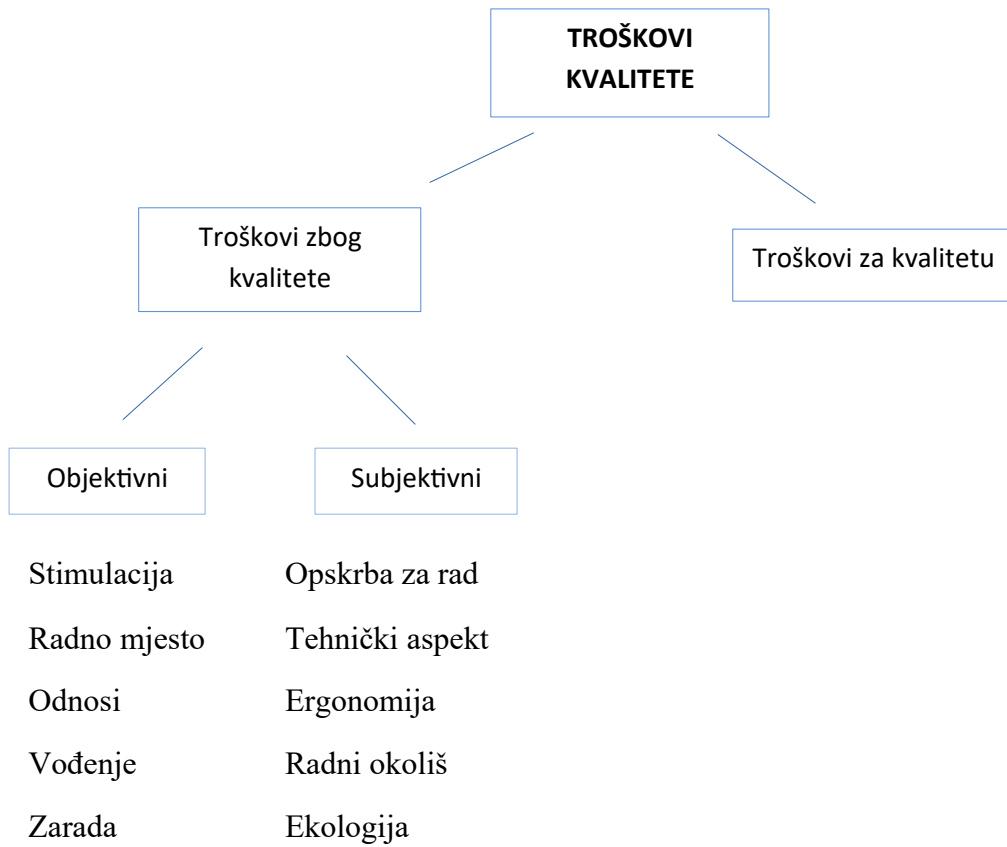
TROŠKOVI KVALITETE

Troškovi zbog kvalitete

Troškovi za kvalitetu

Objektivni

Subjektivni

| Stimulacija | Opskrba za rad |
|---|---|
| Radno mjesto | Tehnički aspekt |
| Odnosi | Ergonomija |
| Vođenje | Radni okoliš |
| Zarada | Ekologija |